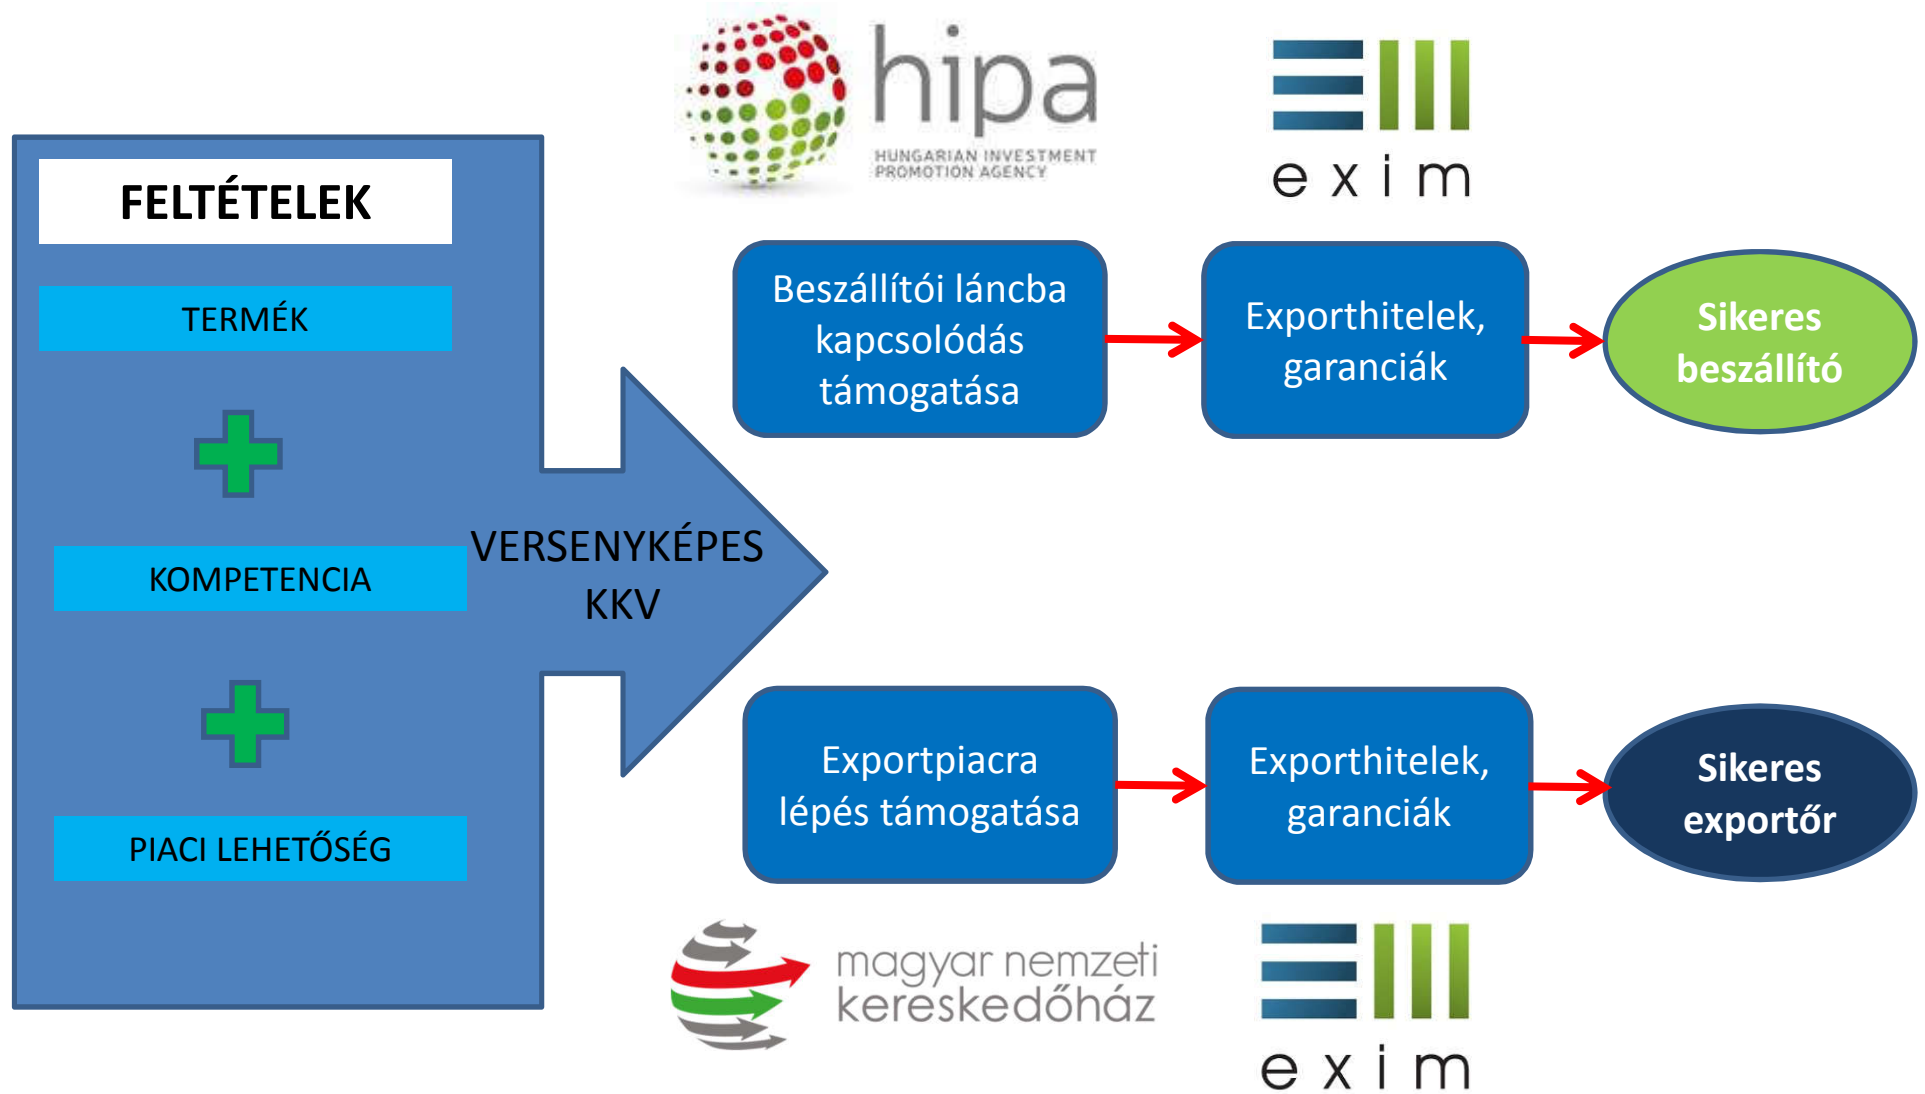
hipa
HUNGARIAN INVESTMENT PROMOTION AGENCY

exim

FELTÉTELEK

TERMÉK

KOMPETENCIA

PIACI LEHETŐSÉG

VERSENYKÉPES KKV

Beszállítói láncba kapcsolódás támogatása

Exporthitelek, garanciák

Sikeres beszállító

Exportpiacra lépés támogatása

Exporthitelek, garanciák

Sikeres exportőr

magyar nemzeti kereskedőház

exim